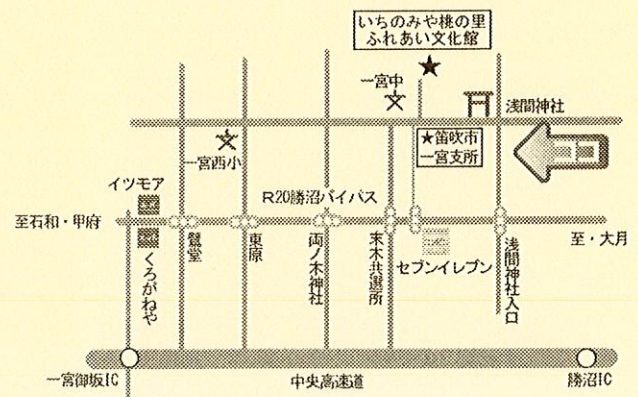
いちのみや桃の里
ふれあい文化館

一宮中

浅間神社

一宮西小

★笛吹市
一宮支所

ココ

イツモア

R20勝沼バイパス

至石和・甲府

至・大月

鎧堂

東原

両ノ木神社

末木共選所

セブンイレブン

浅間神社入口

くろがねや

一宮御坂IC

中央高速道

勝沼IC